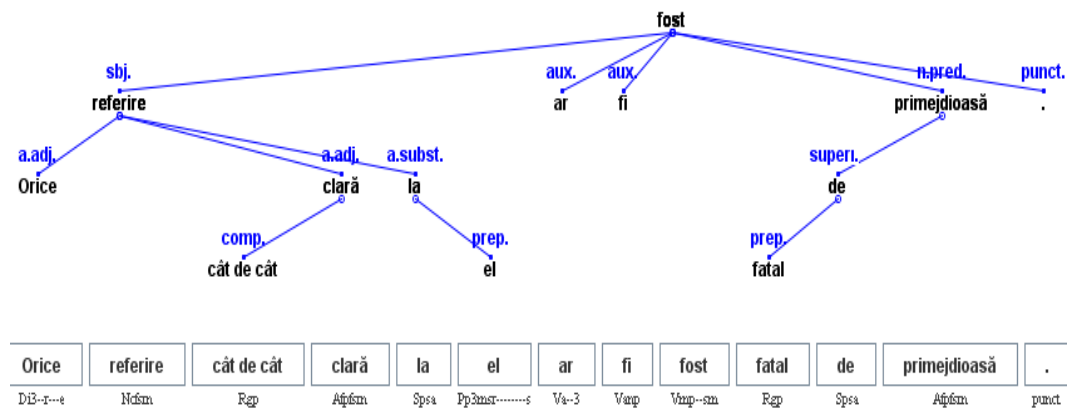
fost

sbj.
referire

aux.
ar

aux.
fi

n.pred.
primejdioasă

punct.
.

a.adj.
Orice

a.adj.
clară

a.subst.
la

superl.
de

comp.
cât de cât

prep.
el

prep.
fatal

| Orice | referire | cât de cât | clară | la | el | ar | fi | fost | fatal | de | primejdioasă | . |
|---|---|---|---|---|---|---|---|---|---|---|---|---|
| Di3--r---e | Ncfsrn | Rgp | Afpfsrn | Spsa | Pp3msr--------s | Va--3 | Vanp | Vmp--sm | Rgp | Spsa | Afpfsrn | punct |